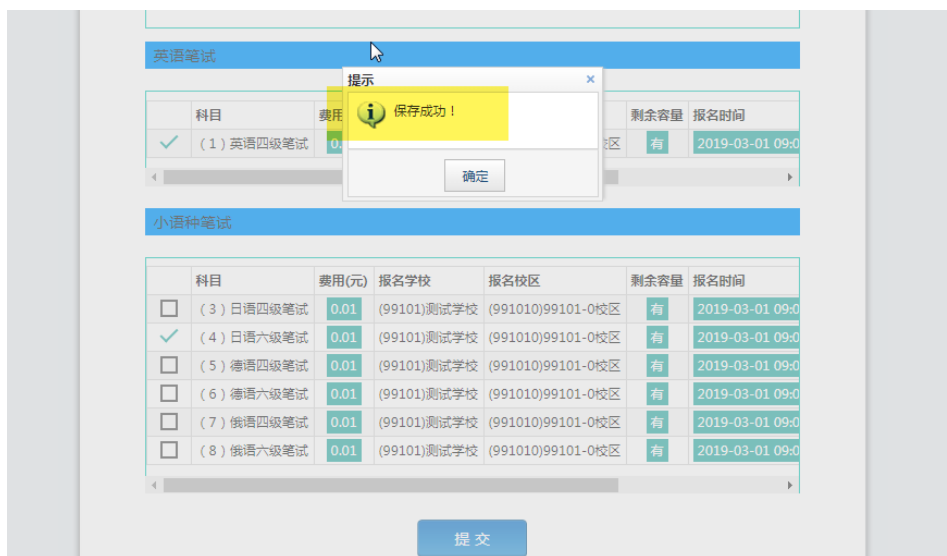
英语笔试

| | 科目 | 费用 | | | 剩余容量 | 报名时间 |
|---|---|---|---|---|---|---|
| ✓ | （1）英语四级笔试 | 0. | | 校区 | 有 | 2019-03-01 09:0 |

提示 ×

保存成功！

确定

小语种笔试

| | 科目 | 费用(元) | 报名学校 | 报名校区 | 剩余容量 | 报名时间 |
|---|---|---|---|---|---|---|
| ☐ | （3）日语四级笔试 | 0.01 | (99101)测试学校 | (991010)99101-0校区 | 有 | 2019-03-01 09:0 |
| ✓ | （4）日语六级笔试 | 0.01 | (99101)测试学校 | (991010)99101-0校区 | 有 | 2019-03-01 09:0 |
| ☐ | （5）德语四级笔试 | 0.01 | (99101)测试学校 | (991010)99101-0校区 | 有 | 2019-03-01 09:0 |
| ☐ | （6）德语六级笔试 | 0.01 | (99101)测试学校 | (991010)99101-0校区 | 有 | 2019-03-01 09:0 |
| ☐ | （7）俄语四级笔试 | 0.01 | (99101)测试学校 | (991010)99101-0校区 | 有 | 2019-03-01 09:0 |
| ☐ | （8）俄语六级笔试 | 0.01 | (99101)测试学校 | (991010)99101-0校区 | 有 | 2019-03-01 09:0 |

提 交